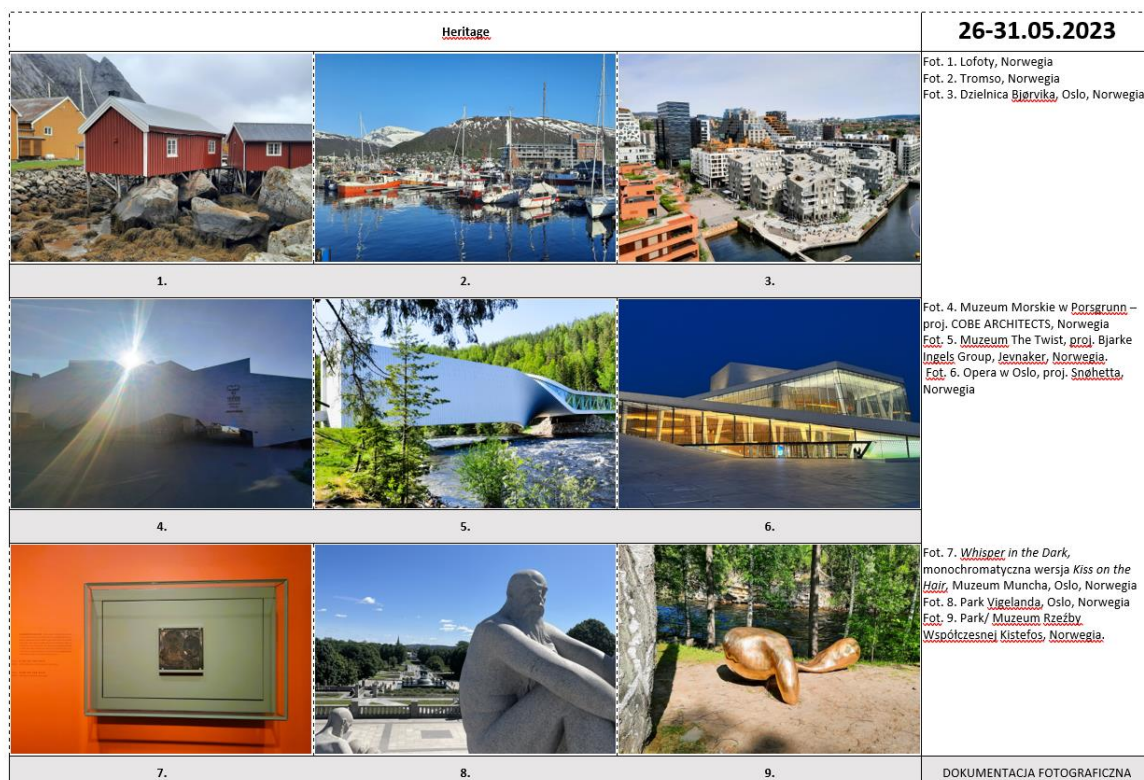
Heritage

26-31.05.2023

Fot. 1. Lofoty, Norwegia
Fot. 2. Tromso, Norwegia
Fot. 3. Dzielnica Bjørvika, Oslo, Norwegia

1.

2.

3.

Fot. 4. Muzeum Morskie w Porsgrunn – proj. COBE ARCHITECTS, Norwegia
Fot. 5. Muzeum The Twist, proj. Bjarke Ingels Group, Jevnaker, Norwegia.
Fot. 6. Opera w Oslo, proj. Snøhetta, Norwegia

4.

5.

6.

Fot. 7. *Whisper in the Dark*, monochromatyczna wersja *Kiss on the Hair*, Muzeum Muncha, Oslo, Norwegia
Fot. 8. Park Vigelanda, Oslo, Norwegia
Fot. 9. Park/ Muzeum Rzeźby Współczesnej Kistefos, Norwegia.

7.

8.

9.

DOKUMENTACJA FOTOGRAFICZNA